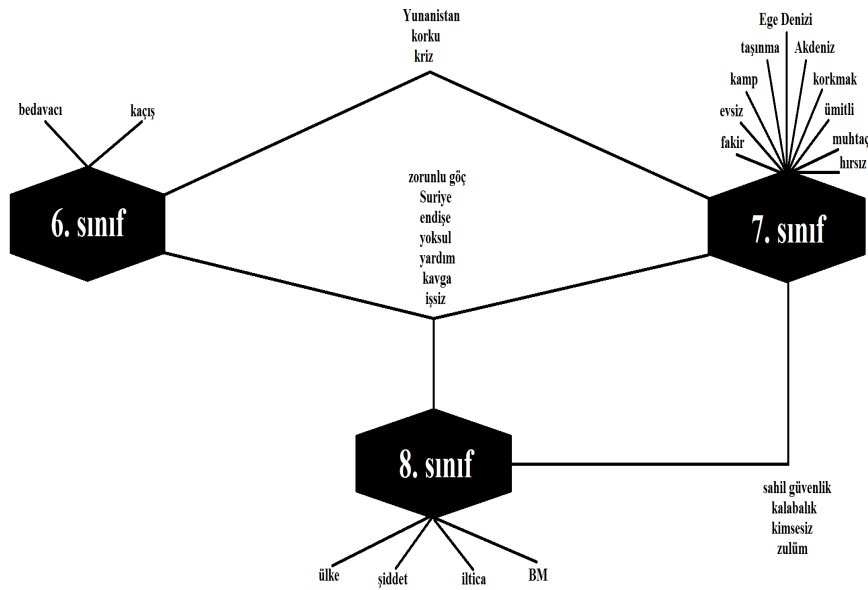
Yunanistan
korku
kriz

Ege Denizi
taşınma
Akdeniz
kamp
korkmak
evsiz
ümitli
fakir
muhtaç
hırsız

bedavacı
kaçış

6. sınıf

zorunlu göç
Suriye
endişe
yoksul
yardım
kavga
işsiz

7. sınıf

8. sınıf

sahil güvenlik
kalabalık
kimsesiz
zulüm

ülke
şiddet
iltica
BM